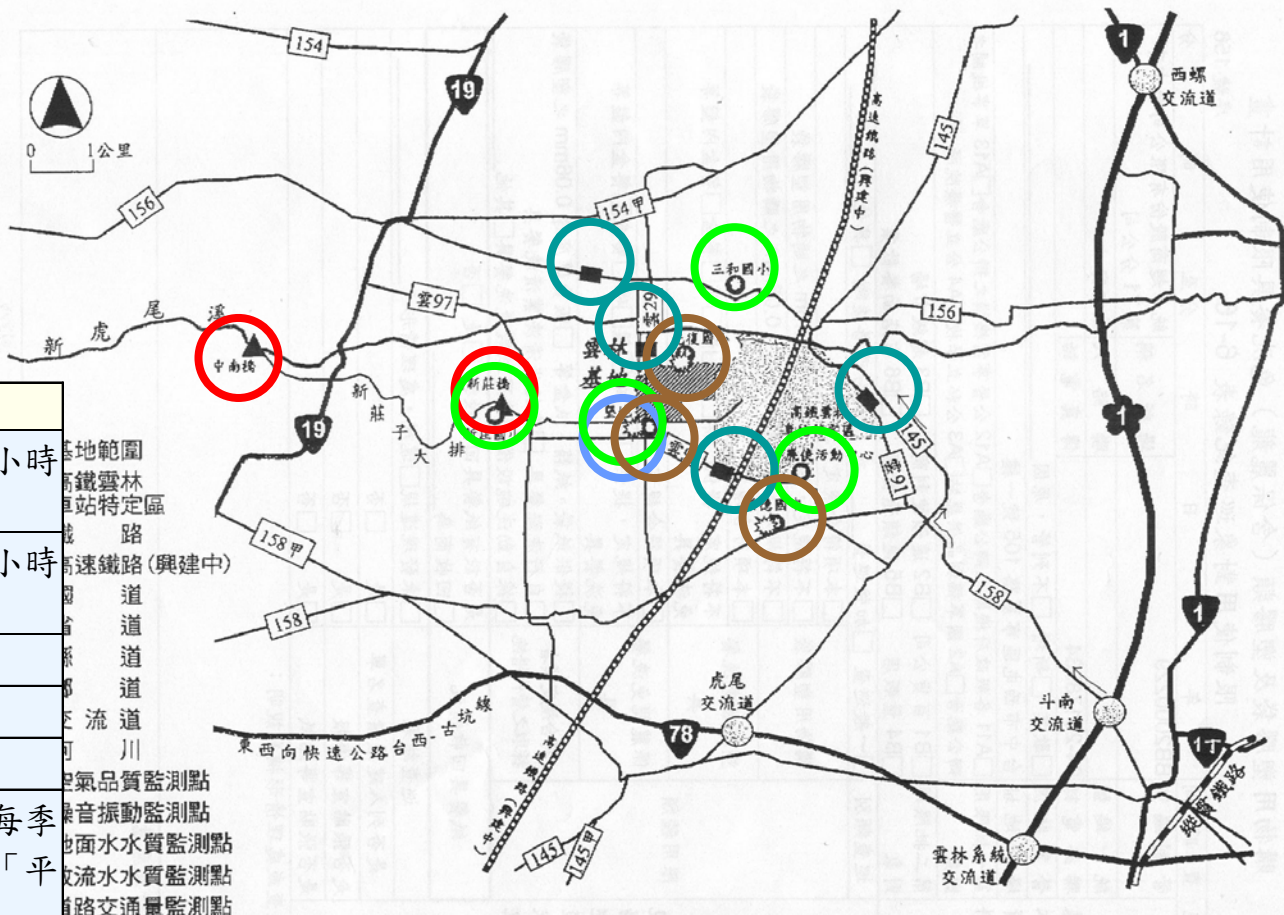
154
19
0 1公里
156
154甲
高速鐵路（興建中）
145
1
西螺交流道
三和國小
雲97
156
新虎尾溪
中南橋
新莊橋
新莊子大排
雲林基地
高鐵雲林車站特定區
東仁國中
158
19
158甲
158
東西向快速公路台西－古坑線
78
虎尾交流道
145
145甲
1
斗南交流道
1
雲林系統交流道
縱貫鐵路
小時
小時
每季
「平
基地範圍
高鐵雲林車站特定區
鐵路
高速鐵路（興建中）
國道
省道
縣道
鄉道
交流道
河川
空氣品質監測點
噪音振動監測點
地面水水質監測點
放流水水質監測點
道路交通量監測點